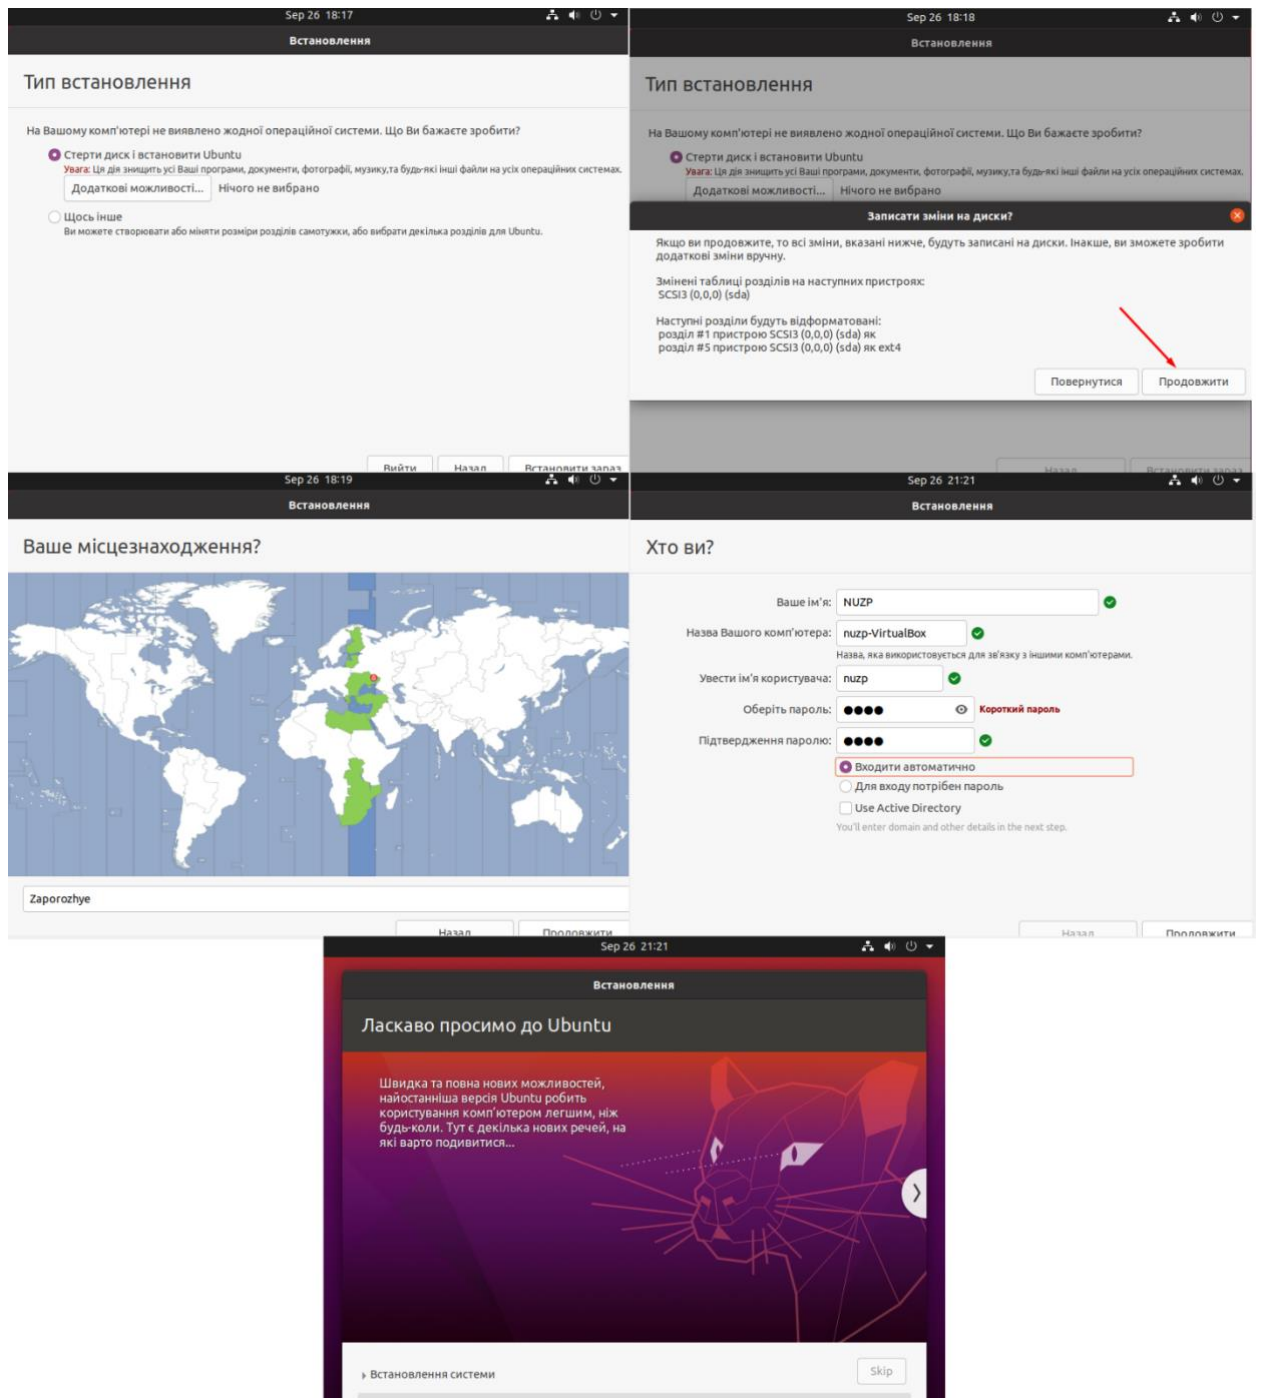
Sep 26 18:17

Встановлення

Тип встановлення

На Вашому комп'ютері не виявлено жодної операційної системи. Що Ви бажаєте зробити?

Стерти диск і встановити Ubuntu

Увага: Ця дія знищить усі Ваші програми, документи, фотографії, музику,та будь-які інші файли на усіх операційних системах.

Додаткові можливості... Нічого не вибрано

Щось інше

Ви можете створювати або міняти розміри розділів самотужки, або вибрати декілька розділів для Ubuntu.

Вийти Назад Встановити зараз

Sep 26 18:18

Встановлення

Тип встановлення

На Вашому комп'ютері не виявлено жодної операційної системи. Що Ви бажаєте зробити?

Стерти диск і встановити Ubuntu

Увага: Ця дія знищить усі Ваші програми, документи, фотографії, музику,та будь-які інші файли на усіх операційних системах.

Додаткові можливості... Нічого не вибрано

Записати зміни на диски?

Якщо ви продовжите, то всі зміни, вказані нижче, будуть записані на диски. Інакше, ви зможете зробити додаткові зміни вручну.

Змінені таблиці розділів на наступних пристроях:
SCSI3 (0,0,0) (sda)

Наступні розділи будуть відформатовані:
розділ #1 пристрою SCSI3 (0,0,0) (sda) як
розділ #5 пристрою SCSI3 (0,0,0) (sda) як ext4

Повернутися Продовжити

Назад Встановити зараз

Sep 26 18:19

Встановлення

Ваше місцезнаходження?

Zaporozhye

Назад Продовжити

Sep 26 21:21

Встановлення

Хто ви?

Ваше ім'я: NUZP

Назва Вашого комп'ютера: nuzp-VirtualBox

Назва, яка використовується для зв'язку з іншими комп'ютерами.

Увести ім'я користувача: nuzp

Оберіть пароль: ●●●● Короткий пароль

Підтвердження паролю: ●●●●

Входити автоматично

Для входу потрібен пароль

Use Active Directory

You'll enter domain and other details in the next step.

Назад Продовжити

Sep 26 21:21

Встановлення

Ласкаво просимо до Ubuntu

Швидка та повна нових можливостей, найостанніша версія Ubuntu робить користування комп'ютером легшим, ніж будь-коли. Тут є декілька нових речей, на які варто подивитися...

Встановлення системи

Skip